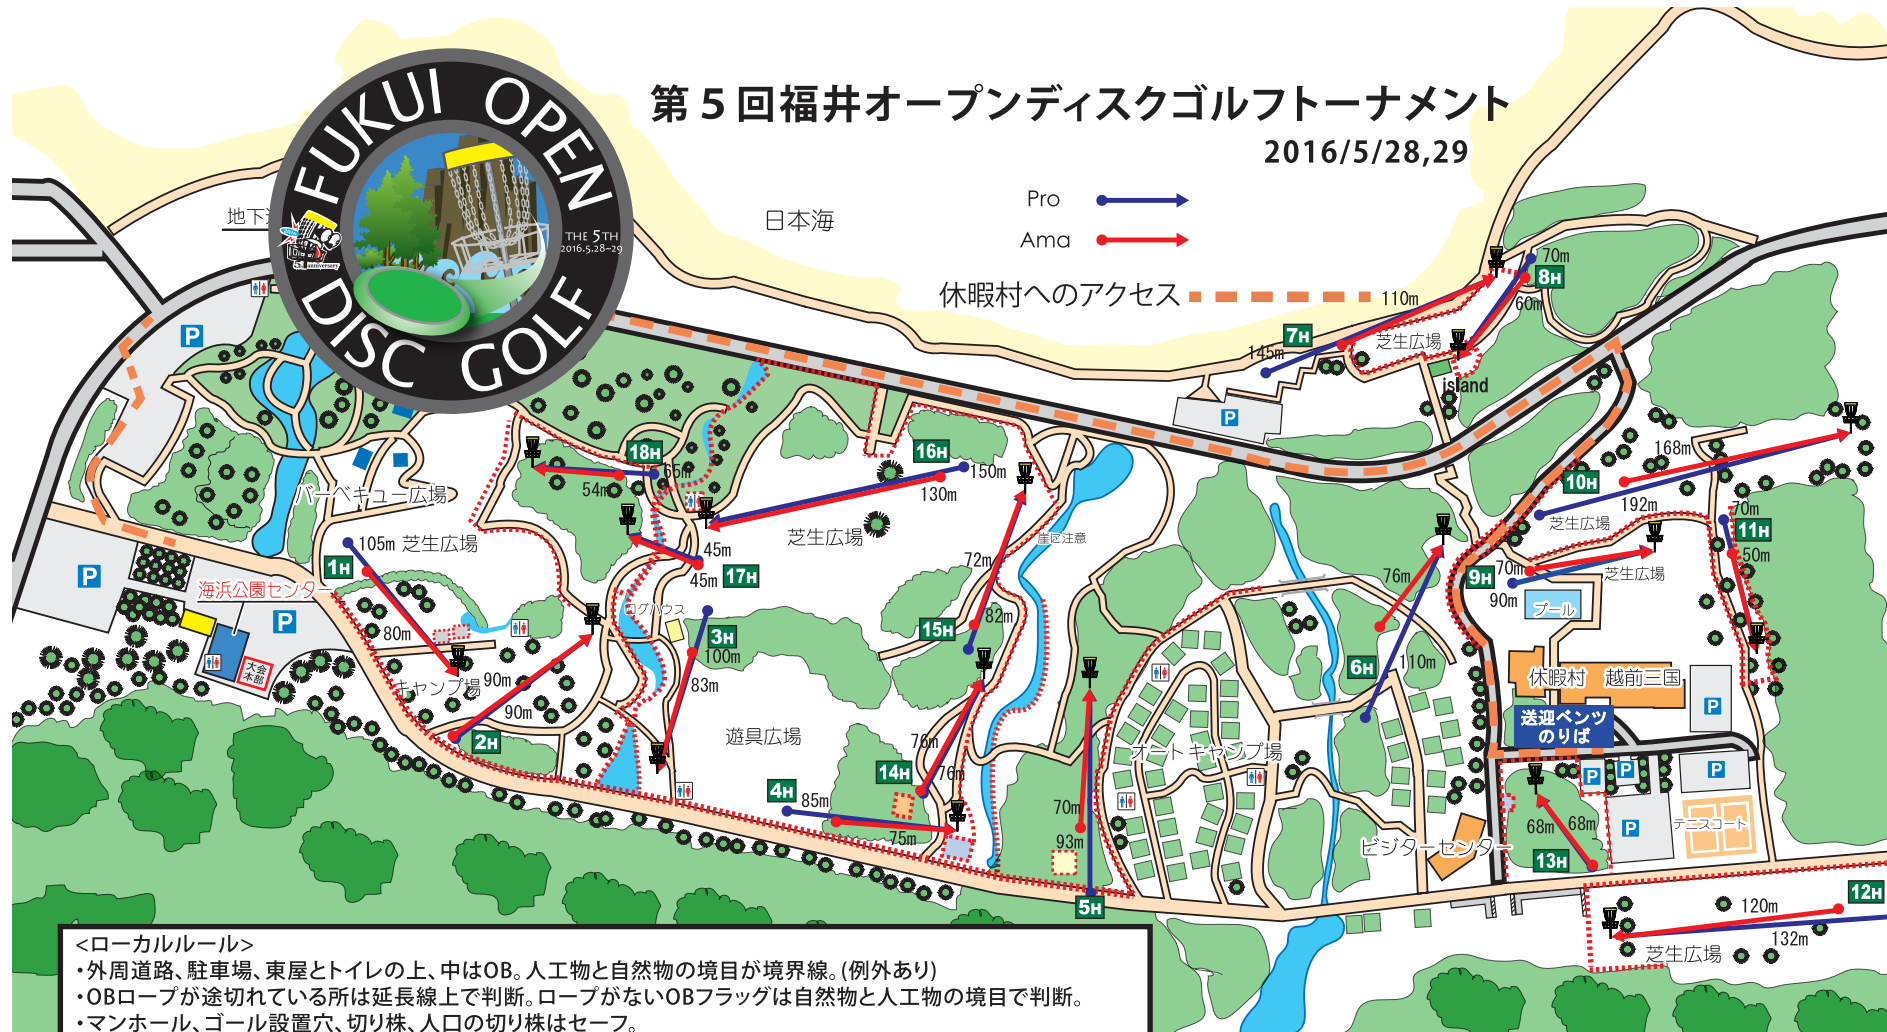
第５回福井オープンディスクゴルフトーナメント
2016/5/28,29

FUKUI OPEN DISC GOLF
THE 5TH 2016.5.28~29

Pro
Ama
休暇村へのアクセス

日本海
地下道

1H 105m 芝生広場 80m
2H 90m 90m
3H 100m 83m
4H 85m 75m
5H 70m 93m
6H 110m 76m
7H 145m
8H 70m 60m 110m
9H 70m 90m
10H 168m 192m
11H 70m 50m
12H 120m 132m
13H 68m 68m
14H 76m 76m
15H 72m 82m
16H 150m 130m
17H 45m 45m
18H 65m 54m

バーベキュー広場
海浜公園センター
大会本部
キャンプ場
ログハウス
遊具広場
芝生広場
崖注意
オートキャンプ場
ビジターセンター
芝生広場
island
芝生広場
芝生広場
プール
休暇村 越前三国
送迎ベンツのりば
テニスコート
芝生広場

<ローカルルール>
・外周道路、駐車場、東屋とトイレの上、中はOB。人工物と自然物の境目が境界線。(例外あり)
・OBロープが途切れている所は延長線上で判断。ロープがないOBフラッグは自然物と人工物の境目で判断。
・マンホール、ゴール設置穴、切り株、人口の切り株はセーフ。